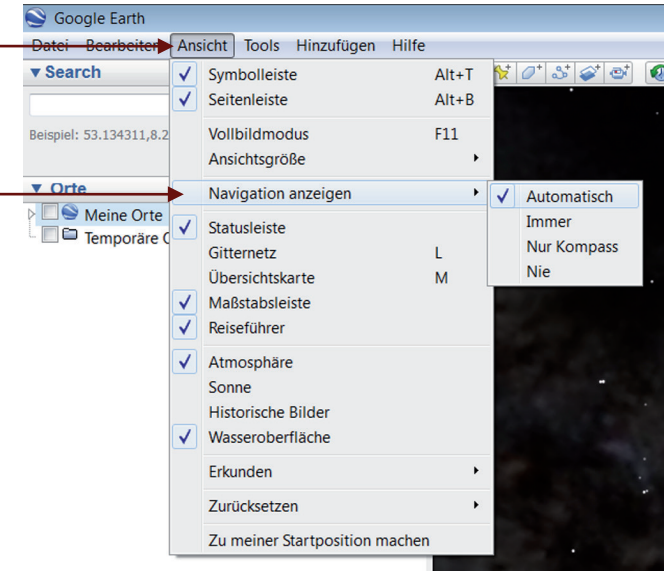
Google Earth

Datei Bearbeiten Ansicht Tools Hinzufügen Hilfe

▾ Search

Beispiel: 53.134311,8.2

▾ Orte

Meine Orte

Temporäre O

Symbolleiste Alt+T
Seitenleiste Alt+B
Vollbildmodus F11
Ansichtsgröße
Navigation anzeigen
Statusleiste
Gitternetz L
Übersichtskarte M
Maßstabsleiste
Reiseführer
Atmosphäre
Sonne
Historische Bilder
Wasseroberfläche
Erkunden
Zurücksetzen
Zu meiner Startposition machen

Automatisch
Immer
Nur Kompass
Nie